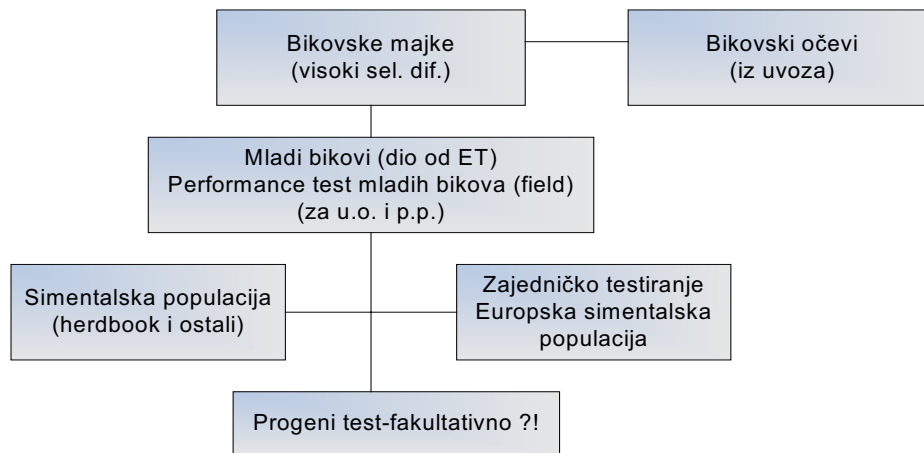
Bikovske majke
(visoki sel. dif.)

Bikovski očevi
(iz uvoza)

Mladi bikovi (dio od ET)
Performance test mladih bikova (field)
(za u.o. i p.p.)

Simentalska populacija
(herdbook i ostali)

Zajedničko testiranje
Europska simentalska
populacija

Progeni test-fakultativno ?!